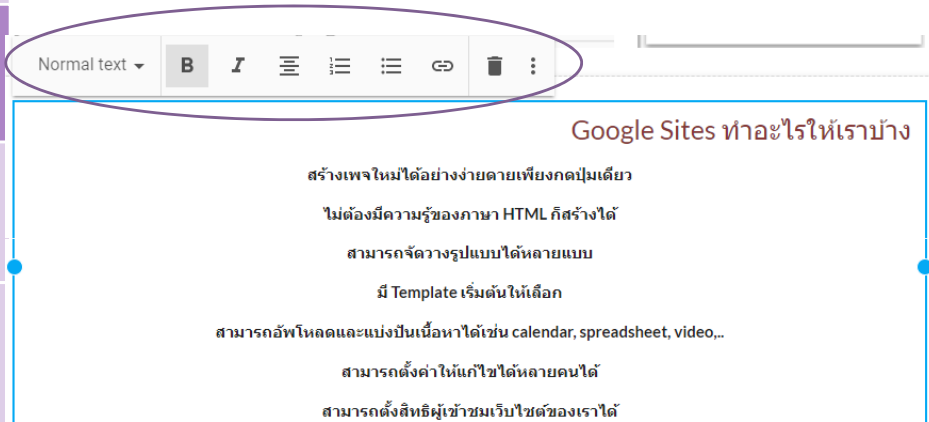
Normal text

Google Sites ทำอะไรให้เราบ้าง

สร้างเพจใหม่ได้อย่างง่ายดายเพียงกดปุ่มเดียว

ไม่ต้องมีความรู้ของภาษา HTML ก็สร้างได้

สามารถจัดวางรูปแบบได้หลายแบบ

มี Template เริ่มต้นให้เลือก

สามารถอัพโหลดและแบ่งปันเนื้อหาได้เช่น calendar, spreadsheet, video,..

สามารถตั้งค่าให้แก้ไขได้หลายคนได้

สามารถตั้งสิทธิผู้เข้าชมเว็บไซต์ของเราได้